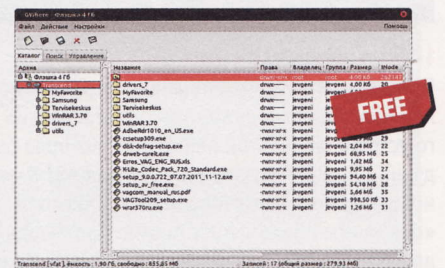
UltAccess · Флешка 4 ГБ

Файл Действие Настройки Помощь

Каталог Поиск Управление

Архив

Флешка 4 ГБ
Transcend
MyFavorite
Samsung
Tervisekeskus
WinRAR 3.70
drivers_7
utils

| Название | Права | Владелец | Группа | Размер | Inode |
|---|---|---|---|---|---|
| .. | | root | root | 4,00 КБ | |
| drivers_7 | drwx------ | jevgeni | jevgeni | 4,00 КБ | |
| MyFavorite | drwx------ | jevgeni | jevgeni | 4,00 КБ | |
| Samsung | drwx------ | jevgeni | jevgeni | | |
| Tervisekeskus | drwx------ | jevgeni | jevgeni | | |
| utils | drwx------ | jevgeni | jevgeni | | |
| WinRAR 3.70 | drwx------ | jevgeni | jevgeni | | |
| AdbeRdr1010_en_US.exe | -rwxr-xr-x | jevgeni | jevgeni | | |
| ccsetup309.exe | -rwxr-xr-x | jevgeni | jevgeni | | |
| disk-defrag-setup.exe | -rwxr-xr-x | jevgeni | jevgeni | 2,04 МБ | 22 |
| drweb-cureit.exe | -rwxr-xr-x | jevgeni | jevgeni | 66,95 МБ | 25 |
| Elms_VAG_ENG_RUS.xls | -rwxr-xr-x | jevgeni | jevgeni | 1,25 МБ | 34 |
| K-Lite_Codec_Pack_720_Standard.exe | -rwxr-xr-x | jevgeni | jevgeni | 9,95 МБ | 27 |
| setup_9.0.0.722_07.07.2011_11-17.exe | -rwxr-xr-x | jevgeni | jevgeni | 34,40 МБ | 24 |
| setup_av_free.exe | -rwxr-xr-x | jevgeni | jevgeni | 54,18 МБ | 28 |
| vagcom_manual_rus.pdf | -rwxr-xr-x | jevgeni | jevgeni | 3,06 МБ | 30 |
| VAGTool209_setup.exe | -rwxr-xr-x | jevgeni | jevgeni | 998,50 КБ | 33 |
| wrar370rus.exe | -rwxr-xr-x | jevgeni | jevgeni | 1,26 МБ | 31 |

FREE

Transcend [vfat], ёмкость: 1,90 ГБ, свободно: 835,65 МБ

Записей: 17 (общий размер: 279,93 МБ)